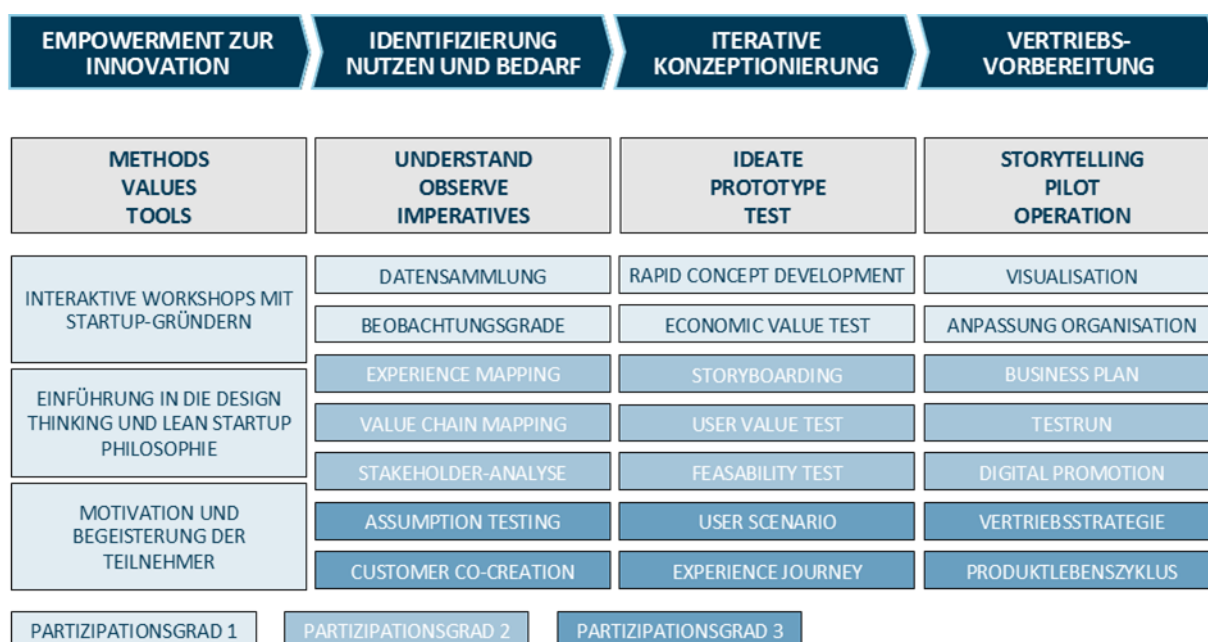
EMPOWERMENT ZUR INNOVATION

IDENTIFIZIERUNG NUTZEN UND BEDARF

ITERATIVE KONZEPTIONIERUNG

VERTRIEBS-VORBEREITUNG

| METHODS VALUES TOOLS | UNDERSTAND OBSERVE IMPERATIVES | IDEATE PROTOTYPE TEST | STORYTELLING PILOT OPERATION |
|---|---|---|---|
| INTERAKTIVE WORKSHOPS MIT STARTUP-GRÜNDERN | DATENSAMMLUNG | RAPID CONCEPT DEVELOPMENT | VISUALISATION |
| | BEOBACHTUNGSGRADE | ECONOMIC VALUE TEST | ANPASSUNG ORGANISATION |
| EINFÜHRUNG IN DIE DESIGN THINKING UND LEAN STARTUP PHILOSOPHIE | EXPERIENCE MAPPING | STORYBOARDING | BUSINESS PLAN |
| | VALUE CHAIN MAPPING | USER VALUE TEST | TESTRUN |
| | STAKEHOLDER-ANALYSE | FEASABILITY TEST | DIGITAL PROMOTION |
| MOTIVATION UND BEGEISTERUNG DER TEILNEHMER | ASSUMPTION TESTING | USER SCENARIO | VERTRIEBSSTRATEGIE |
| | CUSTOMER CO-CREATION | EXPERIENCE JOURNEY | PRODUKTLEBENSZYKLUS |

PARTIZIPATIONSGRAD 1

PARTIZIPATIONSGRAD 2

PARTIZIPATIONSGRAD 3